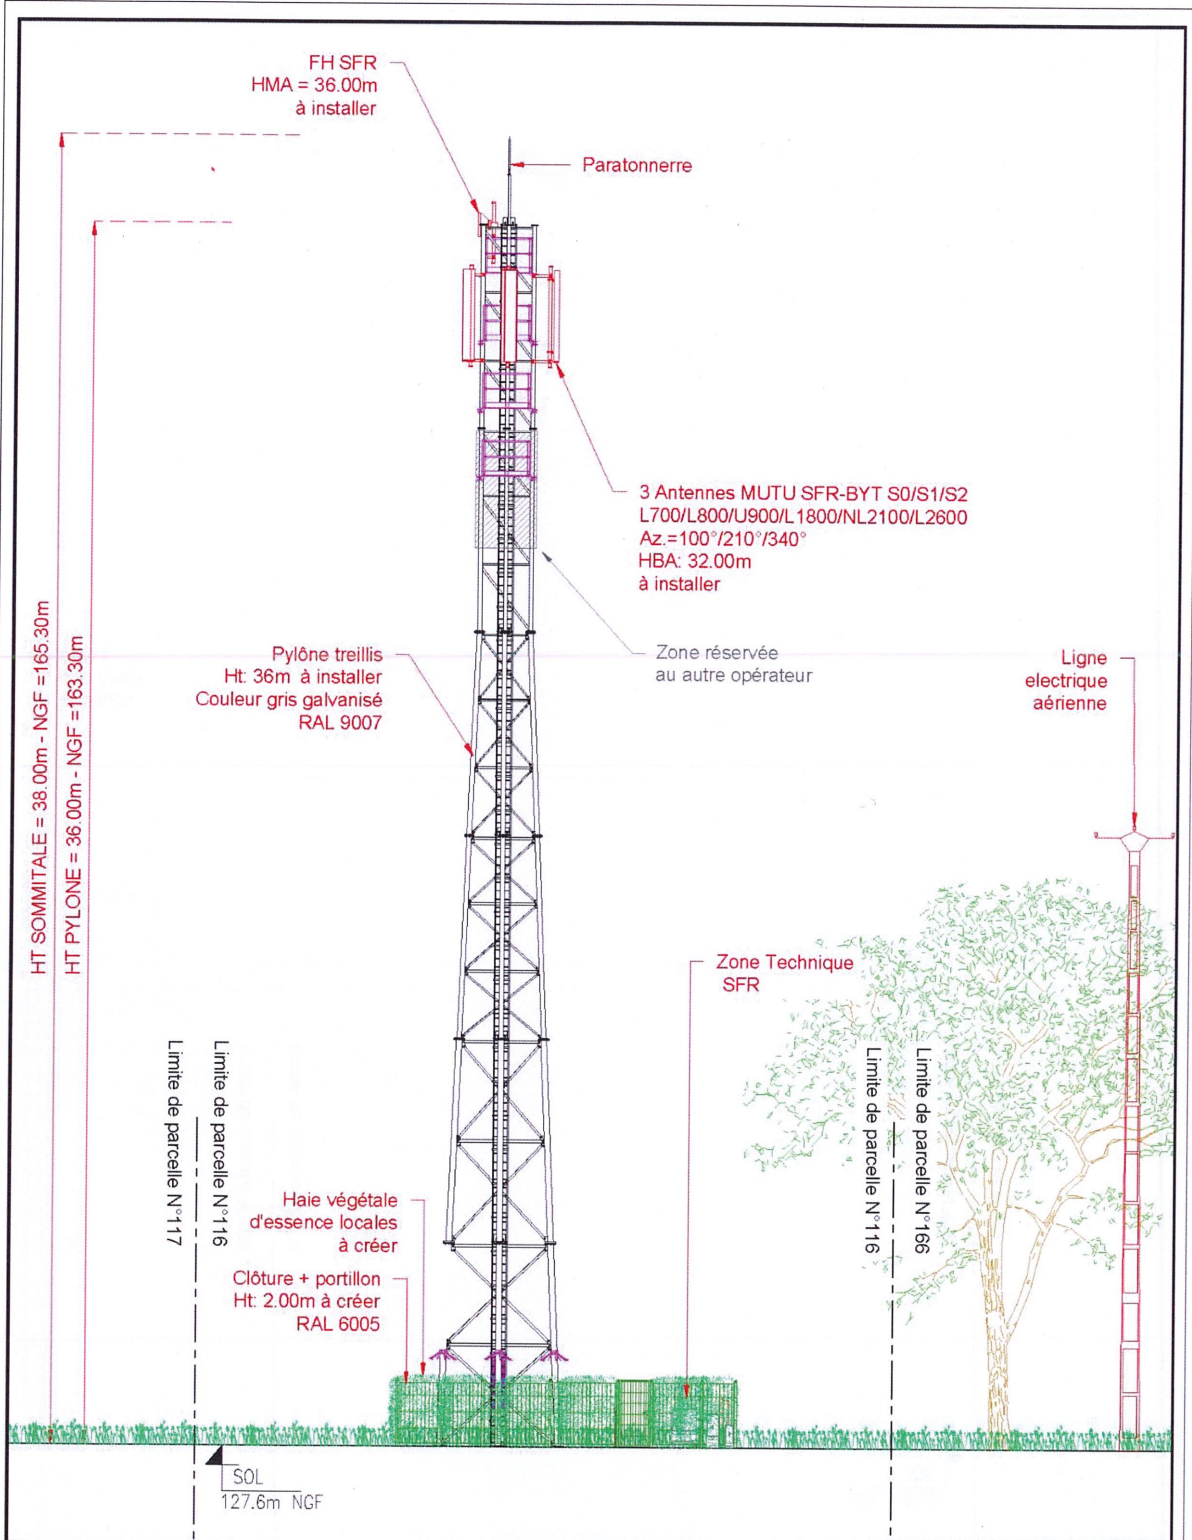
FH SFR
HMA = 36.00m
à installer

Paratonnerre

3 Antennes MUTU SFR-BYT S0/S1/S2
L700/L800/U900/L1800/NL2100/L2600
Az.=100°/210°/340°
HBA: 32.00m
à installer

HT SOMMITALE = 38.00m - NGF =165.30m

HT PYLONE = 36.00m - NGF =163.30m

Pylône treillis
Ht: 36m à installer
Couleur gris galvanisé
RAL 9007

Zone réservée
au autre opérateur

Ligne
electrique
aérienne

Zone Technique
SFR

Limite de parcelle N°117

Limite de parcelle N°116

Limite de parcelle N°116

Limite de parcelle N°166

Haie végétale
d'essence locales
à créer

Clôture + portillon
Ht: 2.00m à créer
RAL 6005

SOL
127.6m NGF